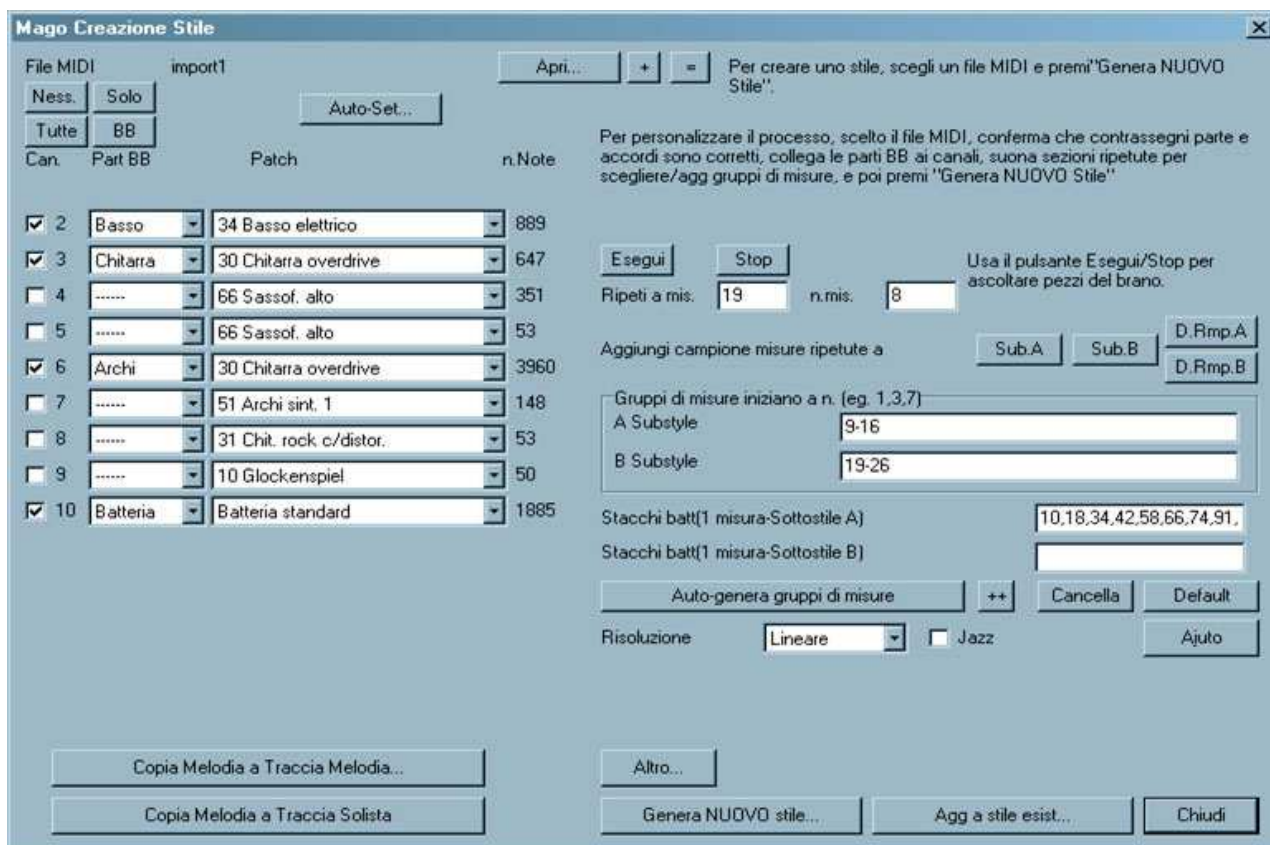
Mago Creazione Stile

File MIDI import1

Ness. Solo

Tutte BB

Auto-Set...

Apri... + =

Per creare uno stile, scegli un file MIDI e premi"Genera NUOVO Stile".

Per personalizzare il processo, scelto il file MIDI, conferma che contrassegni parte e accordi sono corretti, collega le parti BB ai canali, suona sezioni ripetute per scegliere/agg gruppi di misure, e poi premi "Genera NUOVO Stile"

| Can. | Part BB | Patch | n.Note |
|---|---|---|---|
| ☑ 2 | Basso | 34 Basso elettrico | 889 |
| ☑ 3 | Chitarra | 30 Chitarra overdrive | 647 |
| ☐ 4 | ------ | 66 Sassof. alto | 351 |
| ☐ 5 | ------ | 66 Sassof. alto | 53 |
| ☑ 6 | Archi | 30 Chitarra overdrive | 3960 |
| ☐ 7 | ------ | 51 Archi sint. 1 | 148 |
| ☐ 8 | ------ | 31 Chit. rock c/distor. | 53 |
| ☐ 9 | ------ | 10 Glockenspiel | 50 |
| ☑ 10 | Batteria | Batteria standard | 1885 |

Esegui Stop

Usa il pulsante Esegui/Stop per ascoltare pezzi del brano.

Ripeti a mis. 19 n.mis. 8

Aggiungi campione misure ripetute a Sub.A Sub.B D.Rmp.A D.Rmp.B

Gruppi di misure iniziano a n. (eg. 1,3,7)

A Substyle 9-16

B Substyle 19-26

Stacchi batt(1 misura-Sottostile A) 10,18,34,42,58,66,74,91,

Stacchi batt(1 misura-Sottostile B)

Auto-genera gruppi di misure ++ Cancella Default

Risoluzione Lineare ☐ Jazz Ajuto

Copia Melodia a Traccia Melodia...

Copia Melodia a Traccia Solista

Altro...

Genera NUOVO stile... Agg a stile esist... Chiudi